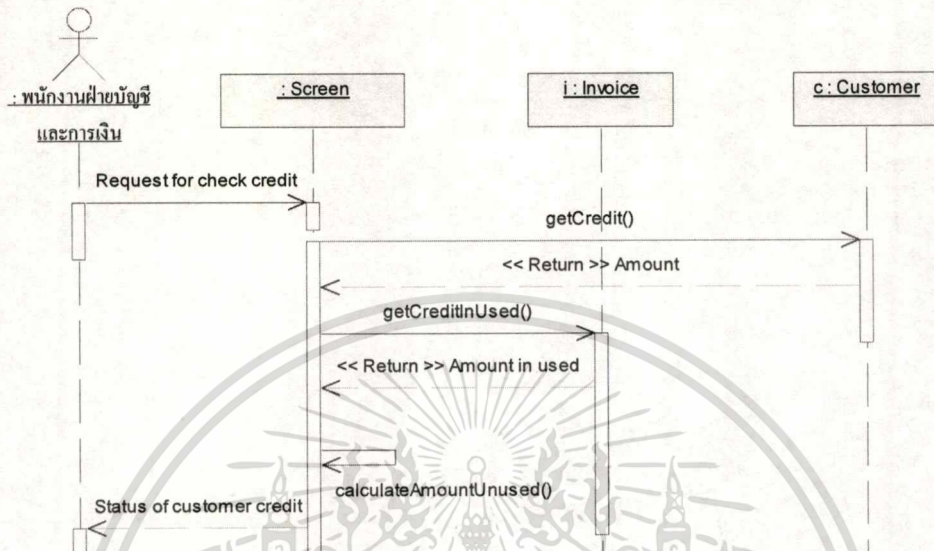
: พนักงานฝ่ายบัญชีและการเงิน

: Screen

i : Invoice

c : Customer

Request for check credit

getCredit()

<< Return >> Amount

getCreditInUsed()

<< Return >> Amount in used

calculateAmountUnused()

Status of customer credit